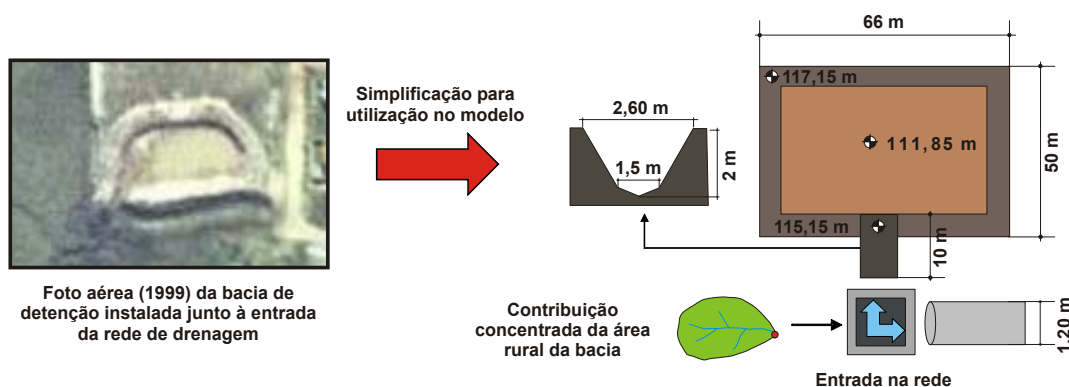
Foto aérea (1999) da bacia de detenção instalada junto à entrada da rede de drenagem

Simplificação para utilização no modelo

2,60 m

1,5 m

2 m

66 m

117,15 m

111,85 m

50 m

115,15 m

10 m

Contribuição concentrada da área rural da bacia

1,20 m

Entrada na rede